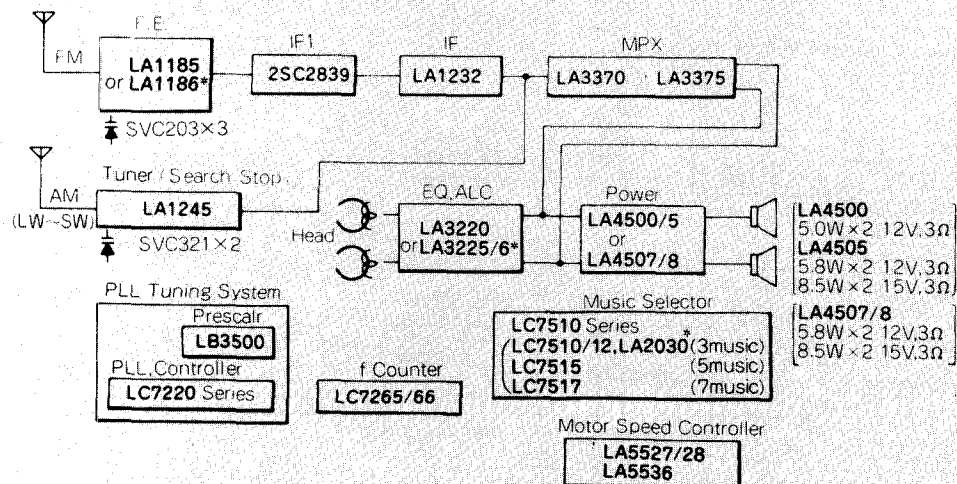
F.E.
FM
LA1185
or LA1186*
SVC203×3
IF1
2SC2839
IF
LA1232
MPX
LA3370 LA3375
Tuner / Search Stop
AM
(LW~SW)
LA1245
SVC321×2
Head
EQ,ALC
LA3220
or LA3225/6*
Power
LA4500/5
or
LA4507/8
LA4500
5.0W × 2 12V,3Ω
LA4505
5.8W × 2 12V,3Ω
8.5W × 2 15V,3Ω
LA4507/8
5.8W × 2 12V,3Ω
8.5W × 2 15V,3Ω
PLL Tuning System
Prescalr
LB3500
PLL Controller
LC7220 Series
f Counter
LC7265/66
Music Selector
LC7510 Series
LC7510/12,LA2030* (3music)
LC7515 (5music)
LC7517 (7music)
Motor Speed Controller
LA5527/28
LA5536